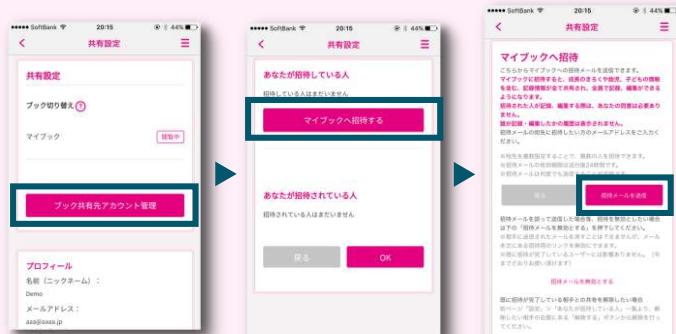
SoftBank 20:15 44%

共有設定

共有設定

ブック切り替え ?

マイブック 編集中

ブック共有先アカウント管理

プロフィール

名前（ニックネーム）：

Demo

メールアドレス：

aaa@aaaa.jp

SoftBank 20:15 44%

共有設定

あなたが招待している人

招待している人はまだいません

マイブックへ招待する

あなたが招待されている人

招待されている人はまだいません

戻る

OK

SoftBank 20:15 44%

共有設定

マイブックへ招待

こちらからマイブックへの招待メールを送信できます。

マイブックに招待すると、成長のきろくや身長、子どもの情報を含む、記録情報がすべて共有され、全員で記録、編集ができるようになります。

招待された人が記録、編集する際は、あなたの同意は必要ありません。

誰が記録・編集したかの履歴は表示されません。

招待メールの宛先に招待したい方のメールアドレスをご入力ください。

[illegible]

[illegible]

戻る

招待メールを送信

招待メールを誤って送信した場合等、招待を無効としたい場合は下の「招待メールを無効にする」を押してください。

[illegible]

招待メールを無効にする

既に招待が完了している相手との共有を解除したい場合

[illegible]